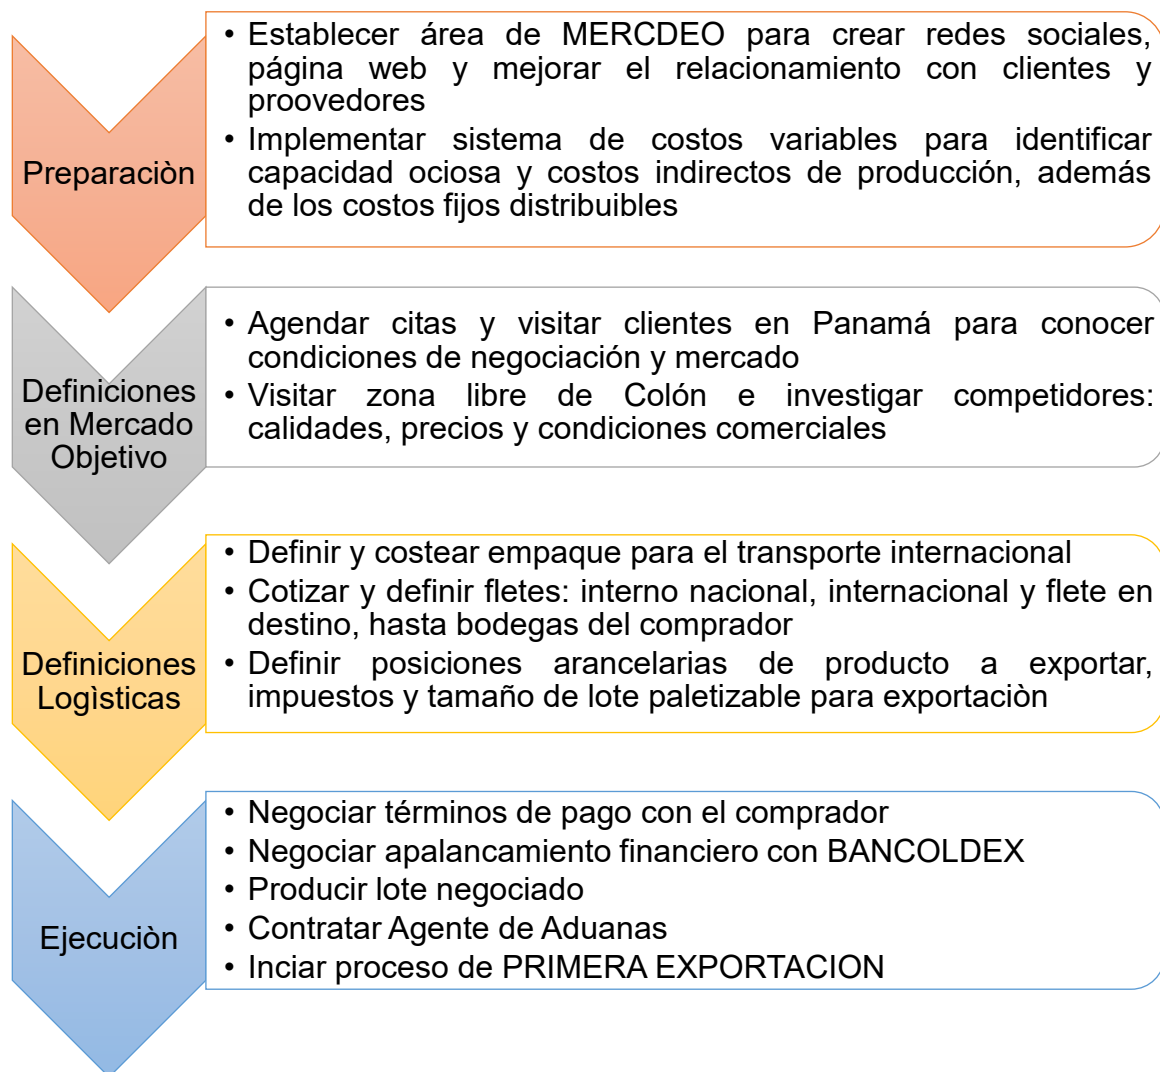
Preparaciòn

• Establecer área de MERCDEO para crear redes sociales, página web y mejorar el relacionamiento con clientes y proovedores
• Implementar sistema de costos variables para identificar capacidad ociosa y costos indirectos de producción, además de los costos fijos distribuibles

Definiciones en Mercado Objetivo

• Agendar citas y visitar clientes en Panamá para conocer condiciones de negociación y mercado
• Visitar zona libre de Colón e investigar competidores: calidades, precios y condiciones comerciales

Definiciones Logìsticas

• Definir y costear empaque para el transporte internacional
• Cotizar y definir fletes: interno nacional, internacional y flete en destino, hasta bodegas del comprador
• Definir posiciones arancelarias de producto a exportar, impuestos y tamaño de lote paletizable para exportaciòn

Ejecuciòn

• Negociar términos de pago con el comprador
• Negociar apalancamiento financiero con BANCOLDEX
• Producir lote negociado
• Contratar Agente de Aduanas
• Inciar proceso de PRIMERA EXPORTACION